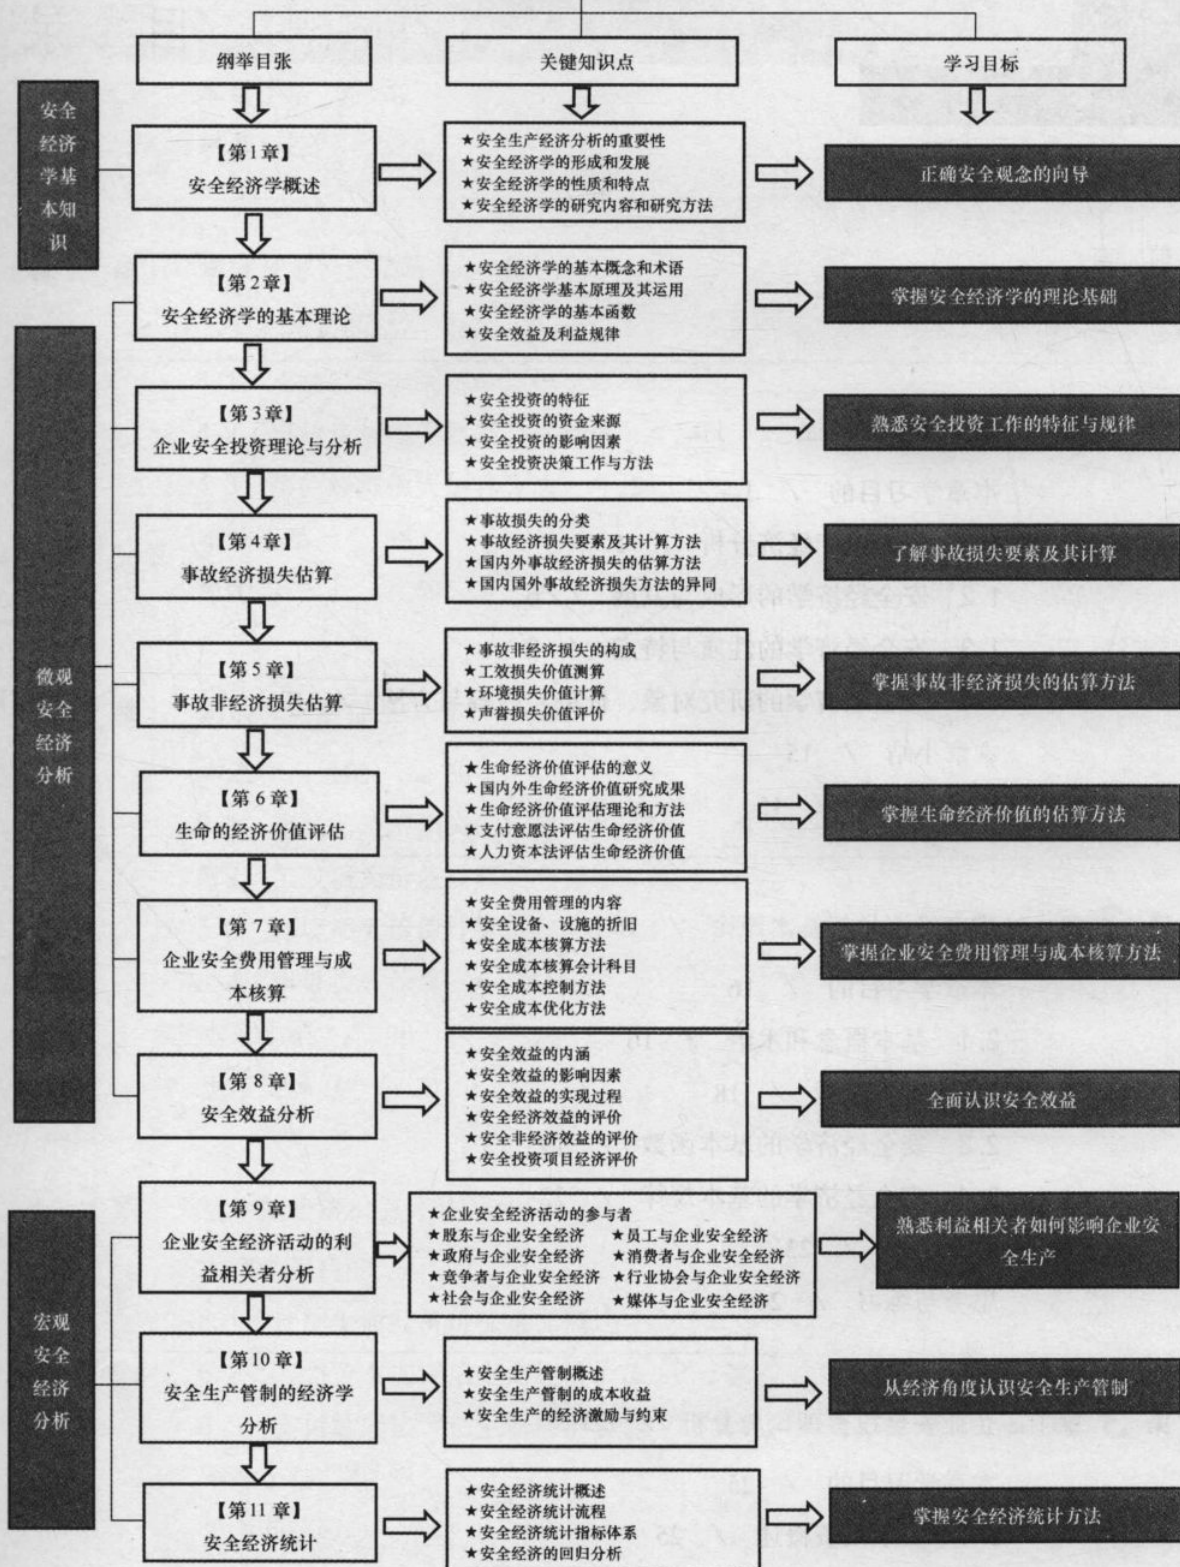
纲举目张

关键知识点

学习目标

安全经济学基本知识

【第1章】
安全经济学概述

★安全生产经济分析的重要性
★安全经济学的形成和发展
★安全经济学的性质和特点
★安全经济学的研究内容和研究方法

正确安全观念的向导

【第2章】
安全经济学的基本理论

★安全经济学的基本概念和术语
★安全经济学基本原理及其运用
★安全经济学的基本函数
★安全效益及利益规律

掌握安全经济学的理论基础

微观安全经济分析

【第3章】
企业安全投资理论与分析

★安全投资的特征
★安全投资的资金来源
★安全投资的影响因素
★安全投资决策工作与方法

熟悉安全投资工作的特征与规律

【第4章】
事故经济损失估算

★事故损失的分类
★事故经济损失要素及其计算方法
★国内外事故经济损失的估算方法
★国内国外事故经济损失方法的异同

了解事故损失要素及其计算

【第5章】
事故非经济损失估算

★事故非经济损失的构成
★工效损失价值测算
★环境损失价值计算
★声誉损失价值评价

掌握事故非经济损失的估算方法

【第6章】
生命的经济价值评估

★生命经济价值评估的意义
★国内外生命经济价值研究成果
★生命经济价值评估理论和方法
★支付意愿法评估生命经济价值
★人力资本法评估生命经济价值

掌握生命经济价值的估算方法

【第7章】
企业安全费用管理与成本核算

★安全费用管理的内容
★安全设备、设施的折旧
★安全成本核算方法
★安全成本核算会计科目
★安全成本控制方法
★安全成本优化方法

掌握企业安全费用管理与成本核算方法

【第8章】
安全效益分析

★安全效益的内涵
★安全效益的影响因素
★安全效益的实现过程
★安全经济效益的评价
★安全非经济效益的评价
★安全投资项目经济评价

全面认识安全效益

宏观安全经济分析

【第9章】
企业安全经济活动的利益相关者分析

★企业安全经济活动的参与者
★股东与企业安全经济 ★员工与企业安全经济
★政府与企业安全经济 ★消费者与企业安全经济
★竞争者与企业安全经济 ★行业协会与企业安全经济
★社会与企业安全经济 ★媒体与企业安全经济

熟悉利益相关者如何影响企业安全生产

【第10章】
安全生产管制的经济学分析

★安全生产管制概述
★安全生产管制的成本收益
★安全生产的经济激励与约束

从经济角度认识安全生产管制

【第11章】
安全经济统计

★安全经济统计概述
★安全经济统计流程
★安全经济统计指标体系
★安全经济的回归分析

掌握安全经济统计方法